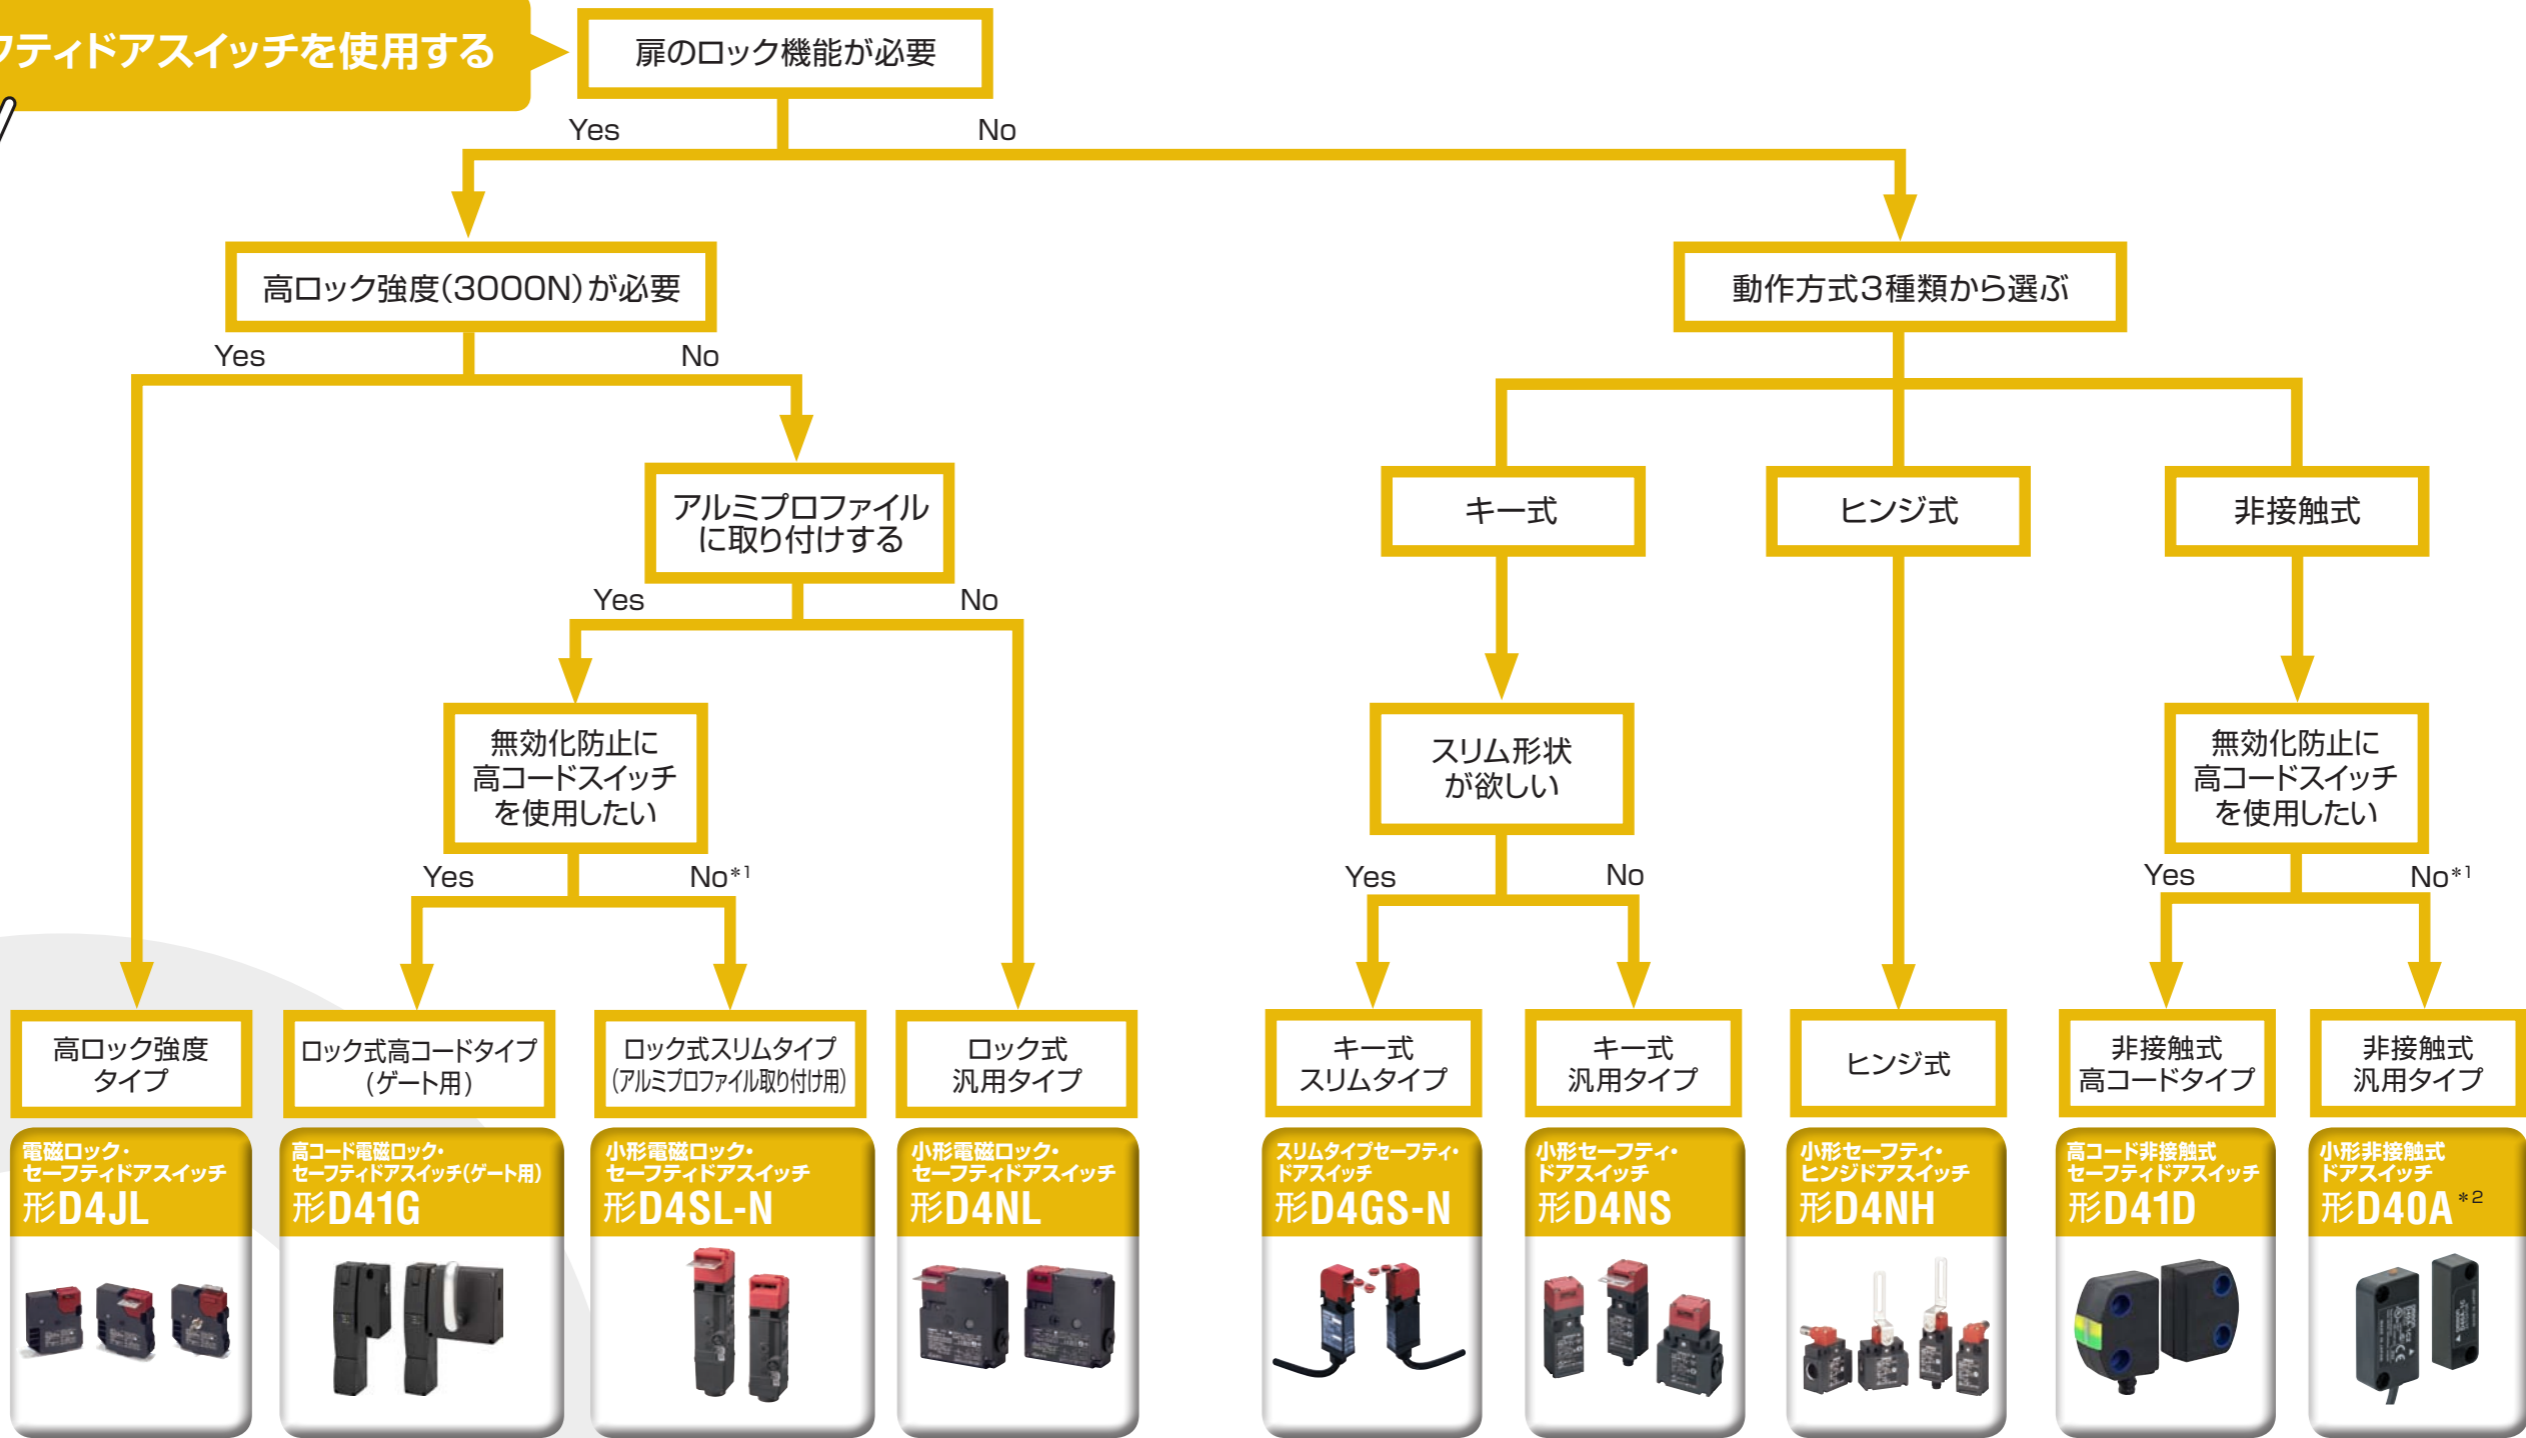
フティドアスイッチを使用する

扉のロック機能が必要

Yes

No

高ロック強度(3000N)が必要

Yes

No

動作方式3種類から選ぶ

アルミプロファイルに取り付けする

Yes

No

キー式

ヒンジ式

非接触式

無効化防止に高コードスイッチを使用したい

スリム形状が欲しい

無効化防止に高コードスイッチを使用したい

Yes

No$^{*1}$

Yes

No

Yes

No$^{*1}$

高ロック強度タイプ

ロック式高コードタイプ(ゲート用)

ロック式スリムタイプ(アルミプロファイル取り付け用)

ロック式汎用タイプ

キー式スリムタイプ

キー式汎用タイプ

ヒンジ式

非接触式高コードタイプ

非接触式汎用タイプ

電磁ロック・セーフティドアスイッチ
形D4JL

高コード電磁ロック・セーフティドアスイッチ(ゲート用)
形D41G

小形電磁ロック・セーフティドアスイッチ
形D4SL-N

小形電磁ロック・セーフティドアスイッチ
形D4NL

スリムタイプセーフティ・ドアスイッチ
形D4GS-N

小形セーフティ・ドアスイッチ
形D4NS

小形セーフティ・ヒンジドアスイッチ
形D4NH

高コード非接触式セーフティドアスイッチ
形D41D

小形非接触式ドアスイッチ
形D40A$^{*2}$